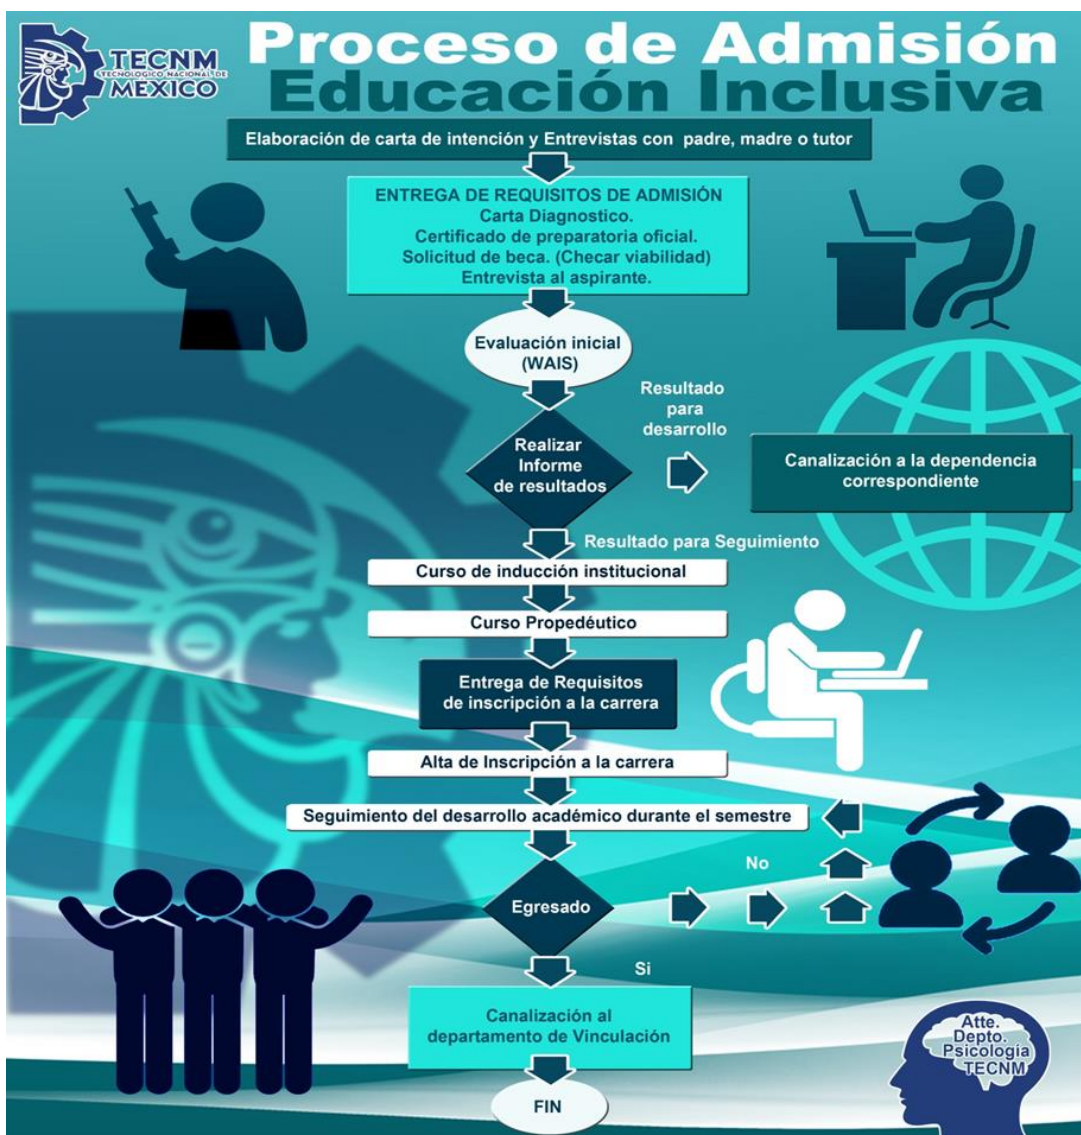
TECNM
TECNOLÓGICO NACIONAL DE
MÉXICO

Proceso de Admisión
Educación Inclusiva

Elaboración de carta de intención y Entrevistas con padre, madre o tutor

ENTREGA DE REQUISITOS DE ADMISIÓN
Carta Diagnostico.
Certificado de preparatoria oficial.
Solicitud de beca. (Checar viabilidad)
Entrevista al aspirante.

Evaluación inicial (WAIS)

Resultado para desarrollo

Realizar Informe de resultados

Canalización a la dependencia correspondiente

Resultado para Seguimiento

Curso de inducción institucional

Curso Propedéutico

Entrega de Requisitos de inscripción a la carrera

Alta de Inscripción a la carrera

Seguimiento del desarrollo académico durante el semestre

No

Egresado

Si

Canalización al departamento de Vinculación

FIN

Atte.
Depto.
Psicología
TECNM